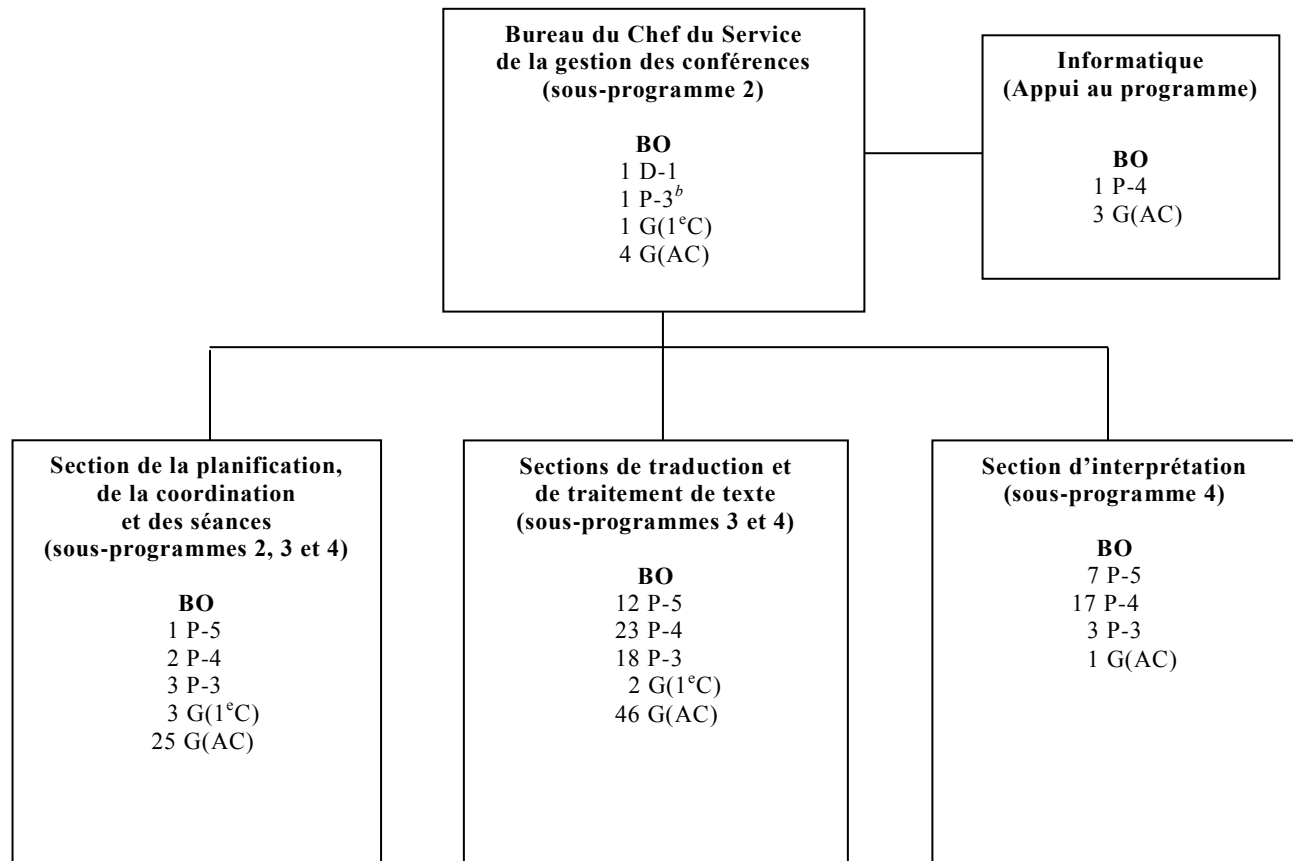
**Bureau du Chef du Service de la gestion des conférences (sous-programme 2)**

**BO**
1 D-1
1 P-3$^{b}$
1 G(1$^{e}$C)
4 G(AC)

**Informatique (Appui au programme)**

**BO**
1 P-4
3 G(AC)

**Section de la planification, de la coordination et des séances (sous-programmes 2, 3 et 4)**

**BO**
1 P-5
2 P-4
3 P-3
3 G(1$^{e}$C)
25 G(AC)

**Sections de traduction et de traitement de texte (sous-programmes 3 et 4)**

**BO**
12 P-5
23 P-4
18 P-3
2 G(1$^{e}$C)
46 G(AC)

**Section d'interprétation (sous-programme 4)**

**BO**
7 P-5
17 P-4
3 P-3
1 G(AC)